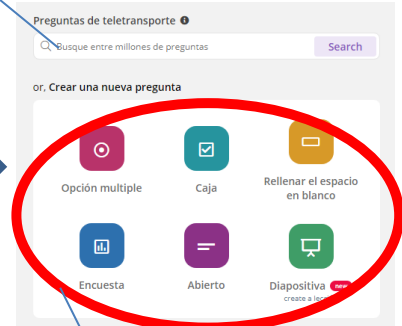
Preguntas de teletransporte

Busque entre millones de preguntas

Search

or, Crear una nueva pregunta

Opción multiple

Caja

Rellenar el espacio en blanco

Encuesta

Abierto

Diapositiva new

create a le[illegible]